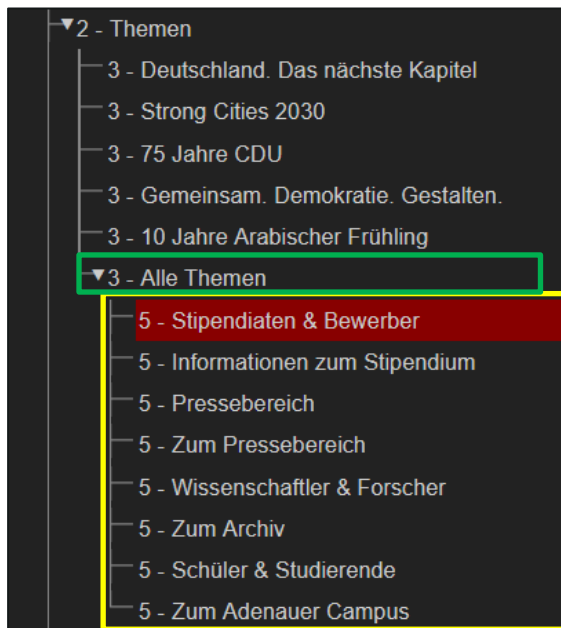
▼2 - Themen
3 - Deutschland. Das nächste Kapitel
3 - Strong Cities 2030
3 - 75 Jahre CDU
3 - Gemeinsam. Demokratie. Gestalten.
3 - 10 Jahre Arabischer Frühling
▼3 - Alle Themen
5 - Stipendiaten & Bewerber
5 - Informationen zum Stipendium
5 - Pressebereich
5 - Zum Pressebereich
5 - Wissenschaftler & Forscher
5 - Zum Archiv
5 - Schüler & Studierende
5 - Zum Adenauer Campus